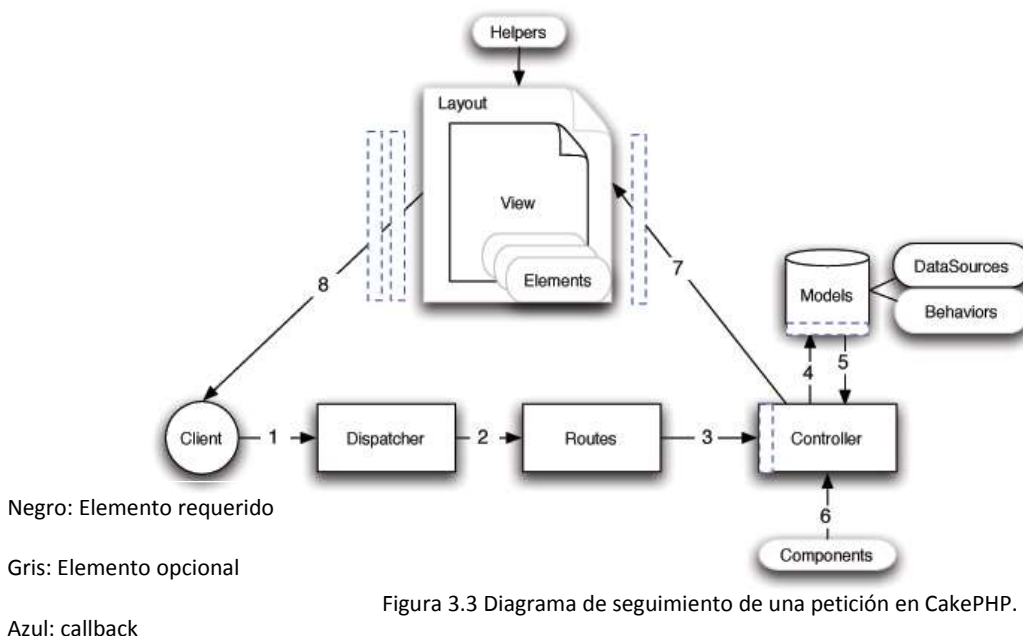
Helpers

Layout

View

Elements

DataSources

Models

Behaviors

8

7

4

5

Client

1

Dispatcher

2

Routes

3

Controller

6

Components

Negro: Elemento requerido

Gris: Elemento opcional

Azul: callback

Figura 3.3 Diagrama de seguimiento de una petición en CakePHP.